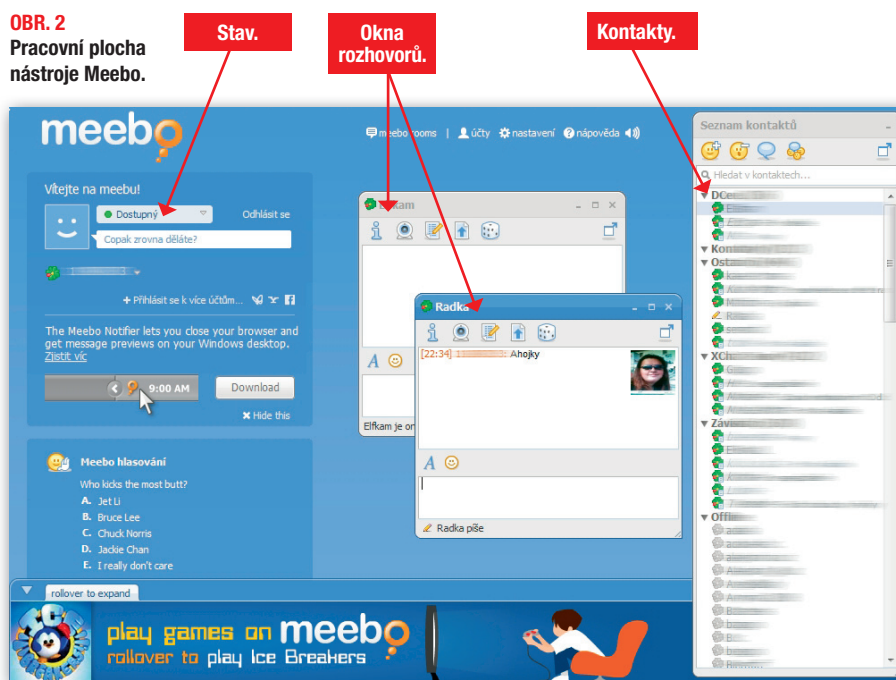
OBR. 2
Pracovní plocha nástroje Meebo.

Stav.

Okna rozhovorů.

Kontakty.

meebo

meebo rooms | účty nastavení nápověda

Vítejte na meebu!

Dostupný

Odhlásit se

Copak zrovna děláte?

+ Přihlásit se k více účtům...

The Meebo Notifier lets you close your browser and get message previews on your Windows desktop. Zjistit víc

9:00 AM

Download

✖ Hide this

Meebo hlasování

Who kicks the most butt?

A. Jet Li
B. Bruce Lee
C. Chuck Norris
D. Jackie Chan
E. I really don't care

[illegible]kam

Elfkam je on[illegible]

Radka

[22:34] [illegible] Ahojky

Radka píše

Seznam kontaktů

Hledat v kontaktech...

DCe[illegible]

Kont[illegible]

Osta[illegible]

XCh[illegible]

Záv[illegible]

Offl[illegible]

rollover to expand

play games on meebo
rollover to play Ice Breakers